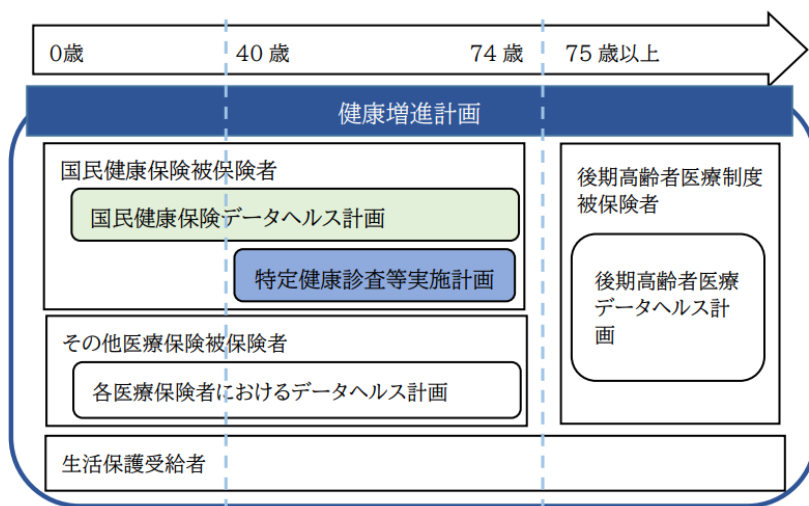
0歳

40 歳

74 歳

75 歳以上

健康増進計画

国民健康保険被保険者

国民健康保険データヘルス計画

特定健康診査等実施計画

その他医療保険被保険者

各医療保険者におけるデータヘルス計画

後期高齢者医療制度被保険者

後期高齢者医療データヘルス計画

生活保護受給者